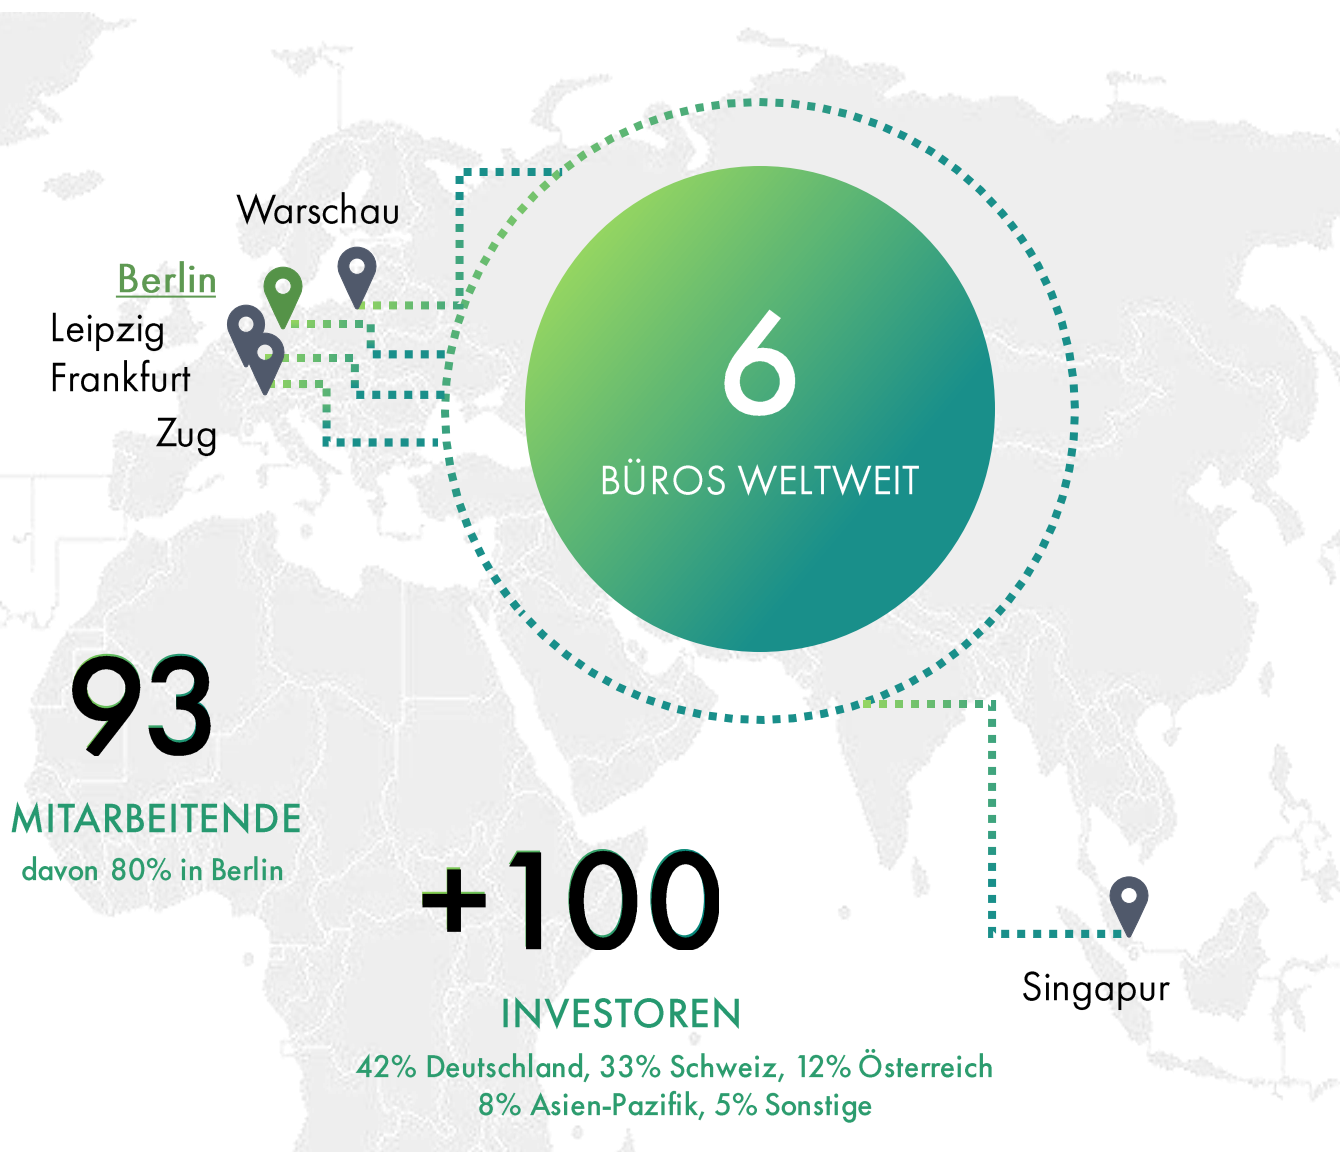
Warschau

Berlin

Leipzig

Frankfurt

Zug

6

BÜROS WELTWEIT

93

MITARBEITENDE

davon 80% in Berlin

+100

INVESTOREN

42% Deutschland, 33% Schweiz, 12% Österreich
8% Asien-Pazifik, 5% Sonstige

Singapur